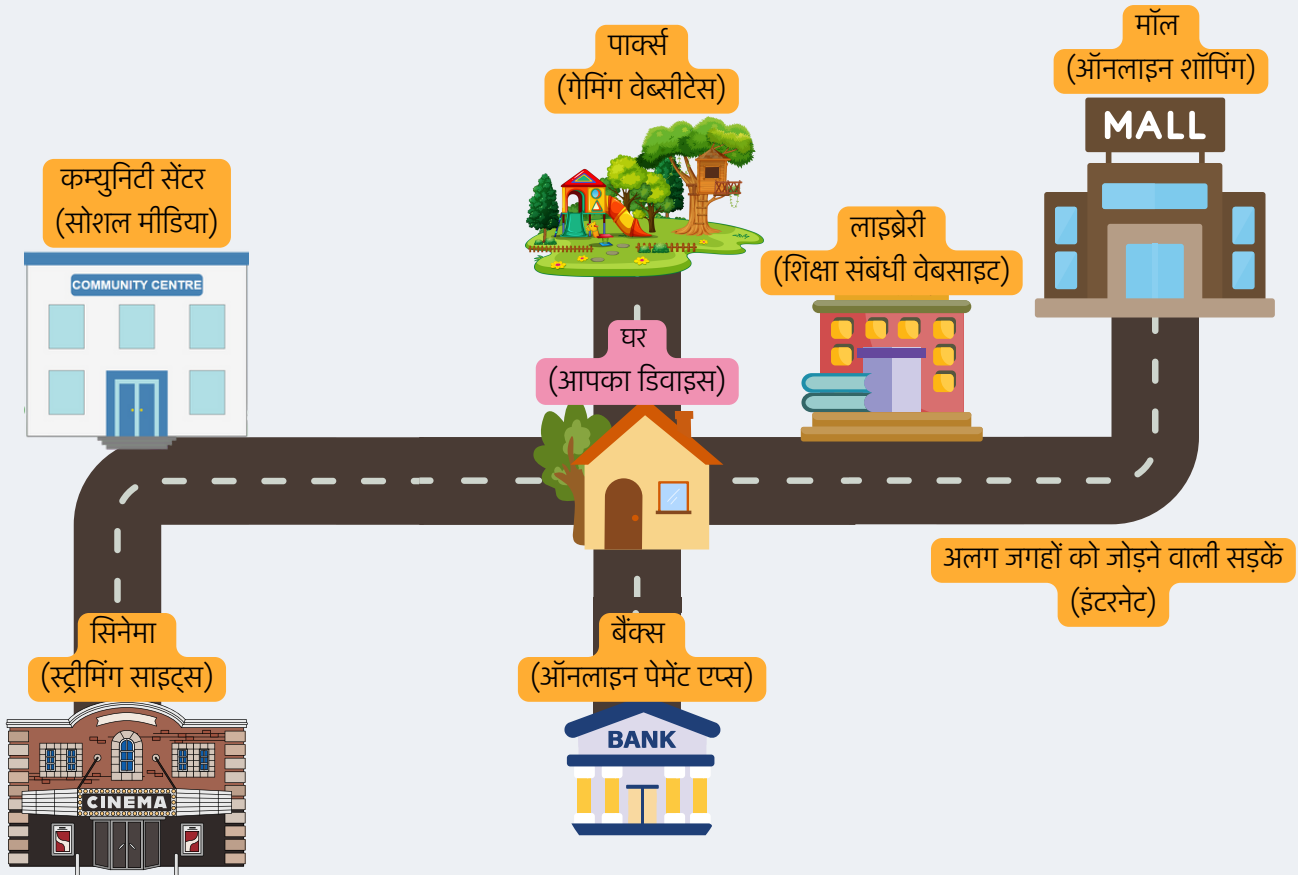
पार्क्स
(गेमिंग वेब्सीटेस)

मॉल
(ऑनलाइन शॉपिंग)

MALL

कम्युनिटी सेंटर
(सोशल मीडिया)

COMMUNITY CENTRE

लाइब्रेरी
(शिक्षा संबंधी वेबसाइट)

घर
(आपका डिवाइस)

अलग जगहों को जोड़ने वाली सड़कें
(इंटरनेट)

सिनेमा
(स्ट्रीमिंग साइट्स)

बैंक्स
(ऑनलाइन पेमेंट एप्स)

BANK

CINEMA